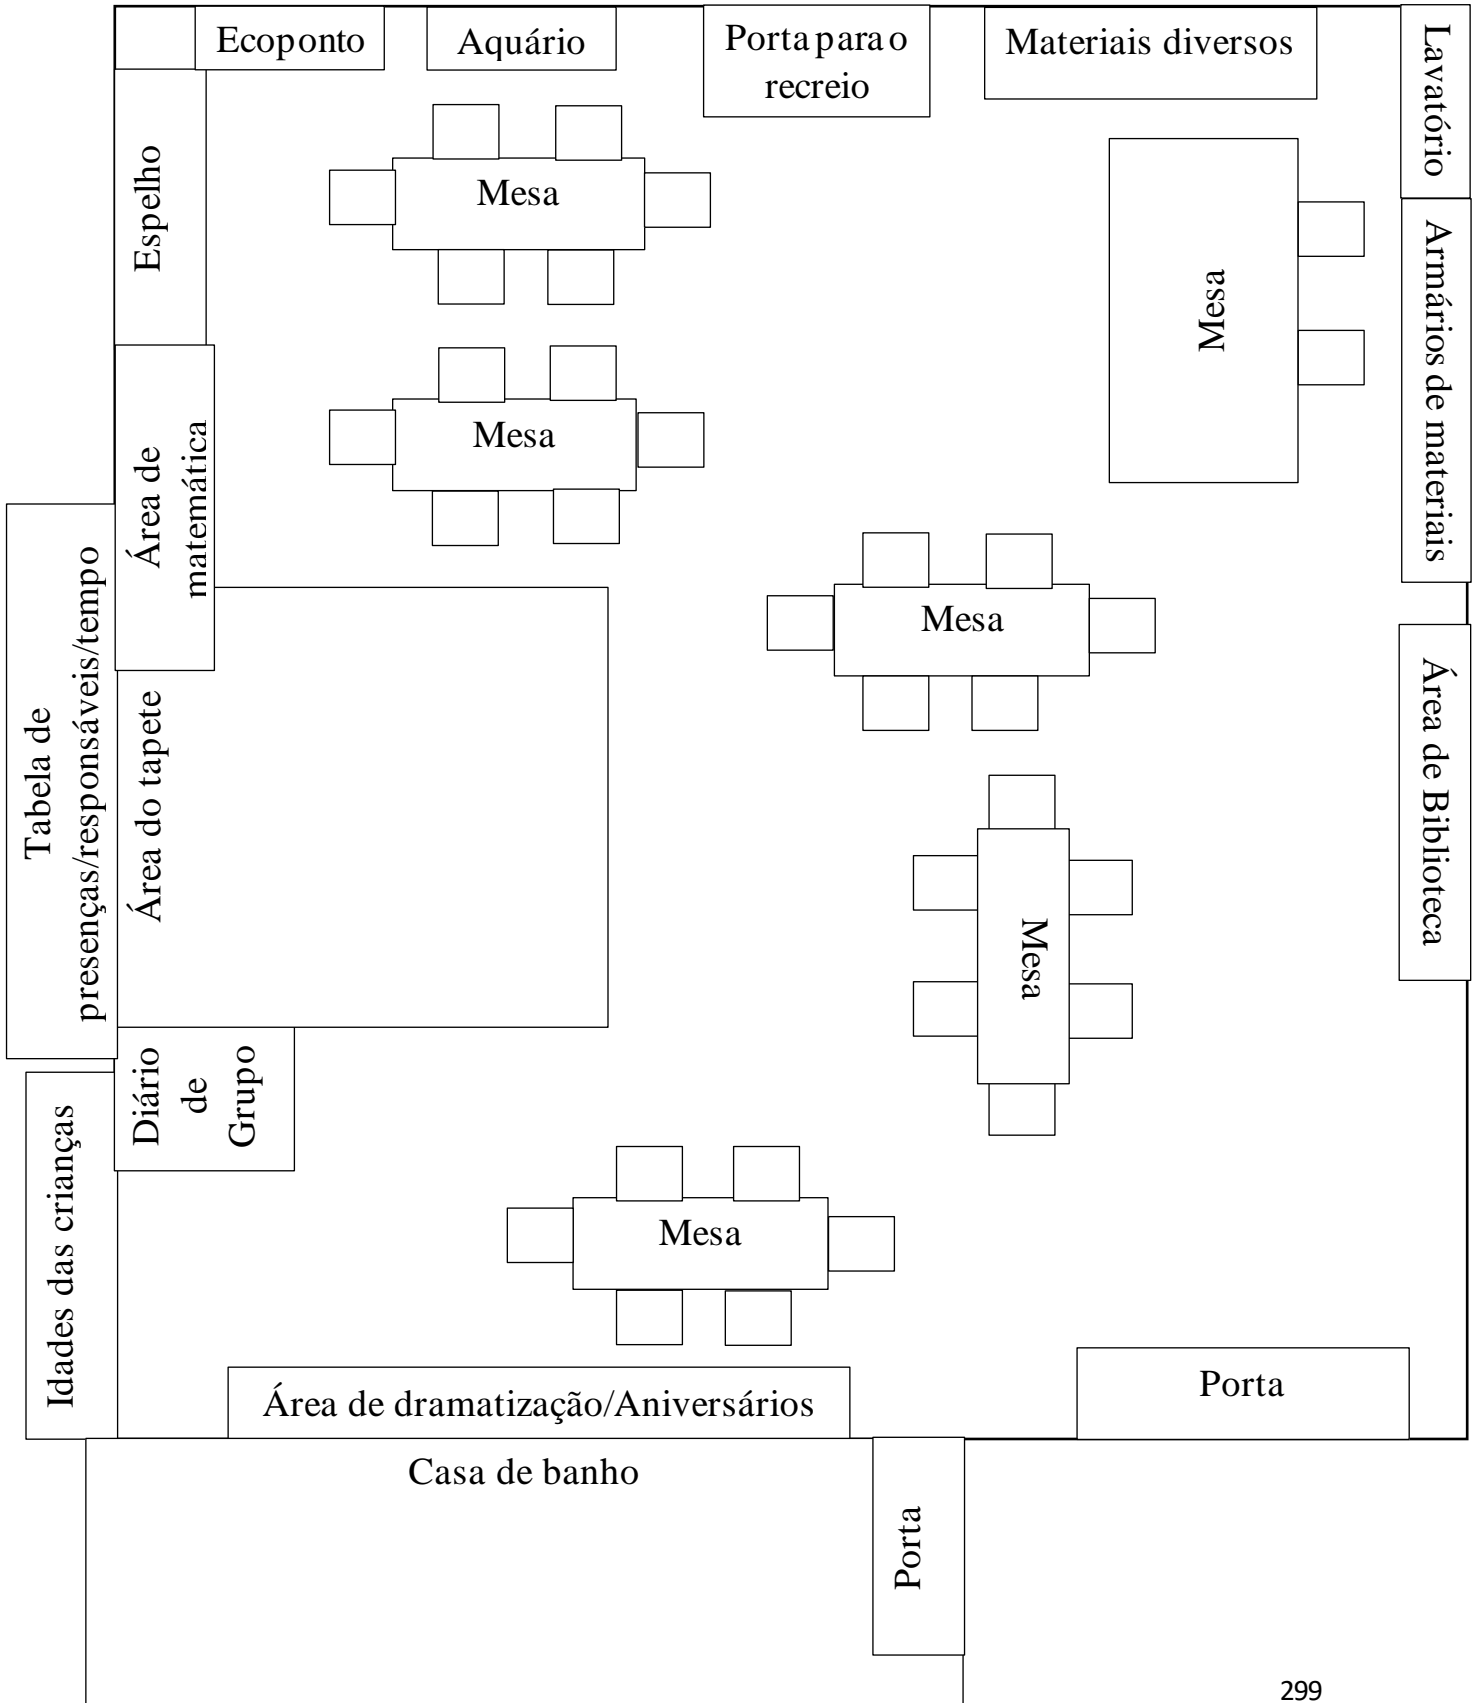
Ecoponto

Aquário

Porta para o recreio

Materiais diversos

Lavatório

Espelho

Mesa

Mesa

Armários de materiais

Mesa

Área de matemática

Tabela de presenças/responsáveis/tempo

Mesa

Área do tapete

Área de Biblioteca

Mesa

Diário de Grupo

Idades das crianças

Mesa

Área de dramatização/Aniversários

Porta

Casa de banho

Porta

299